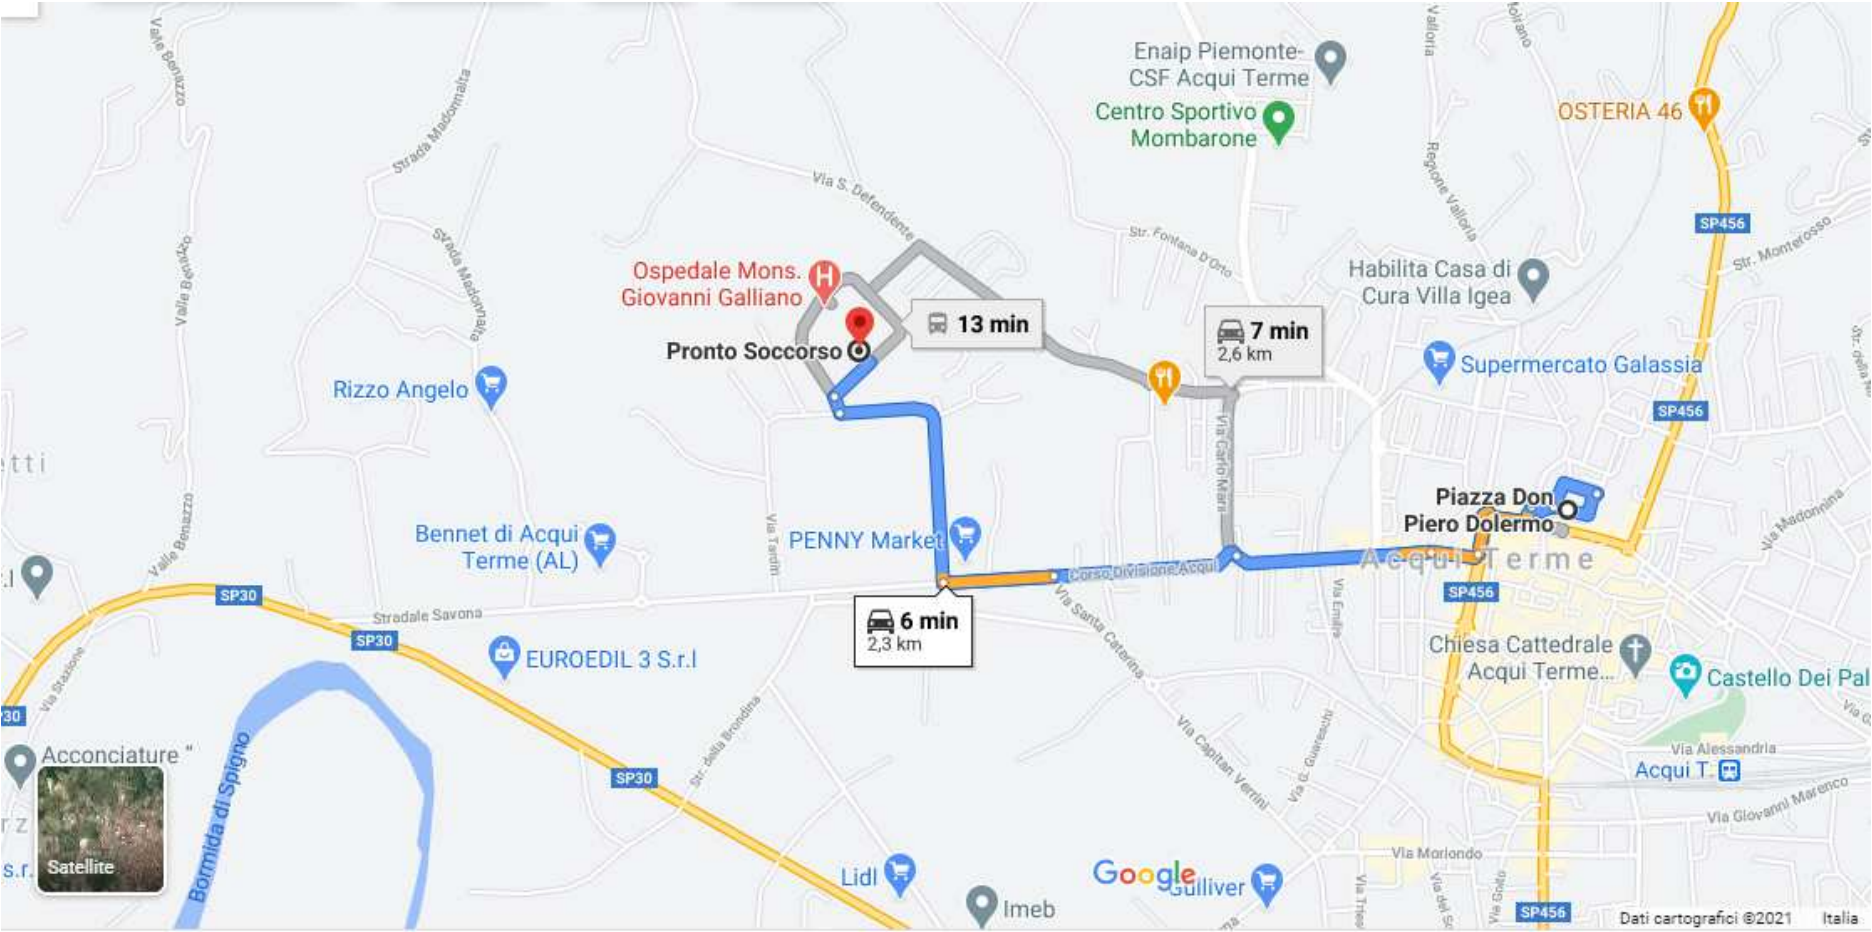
Enaip Piemonte-CSF Acqui Terme
Centro Sportivo Mombarone
OSTERIA 46
Valle Benazzo
Strada Madonnalta
Via S. Defendente
Str. Fontana D'Orto
Regione Valloria
SP456
Str. Monterosso
Habilita Casa di Cura Villa Igea
Ospedale Mons. Giovanni Galliano
13 min
7 min
2,6 km
Pronto Soccorso
Supermercato Galassia
Rizzo Angelo
SP456
Via Carlo Marx
Piazza Don Piero Dolermo
Bennet di Acqui Terme (AL)
PENNY Market
Via Madonnina
Acqui Terme
Corso Divisione Acqui
SP30
Stradale Savona
6 min
2,3 km
Via Santa Caterina
SP456
SP30
Chiesa Cattedrale Acqui Terme...
Castello Dei Pal
EUROEDIL 3 S.r.l
Via Alessandria
Acconciature "
Acqui T
Via Capitan Verrini
SP30
Via Giovanni Marenco
Bormida di Spigno
Satellite
Via Morlondo
Lidl
Google
Gulliver
Imeb
SP456
Dati cartografici ©2021
Italia